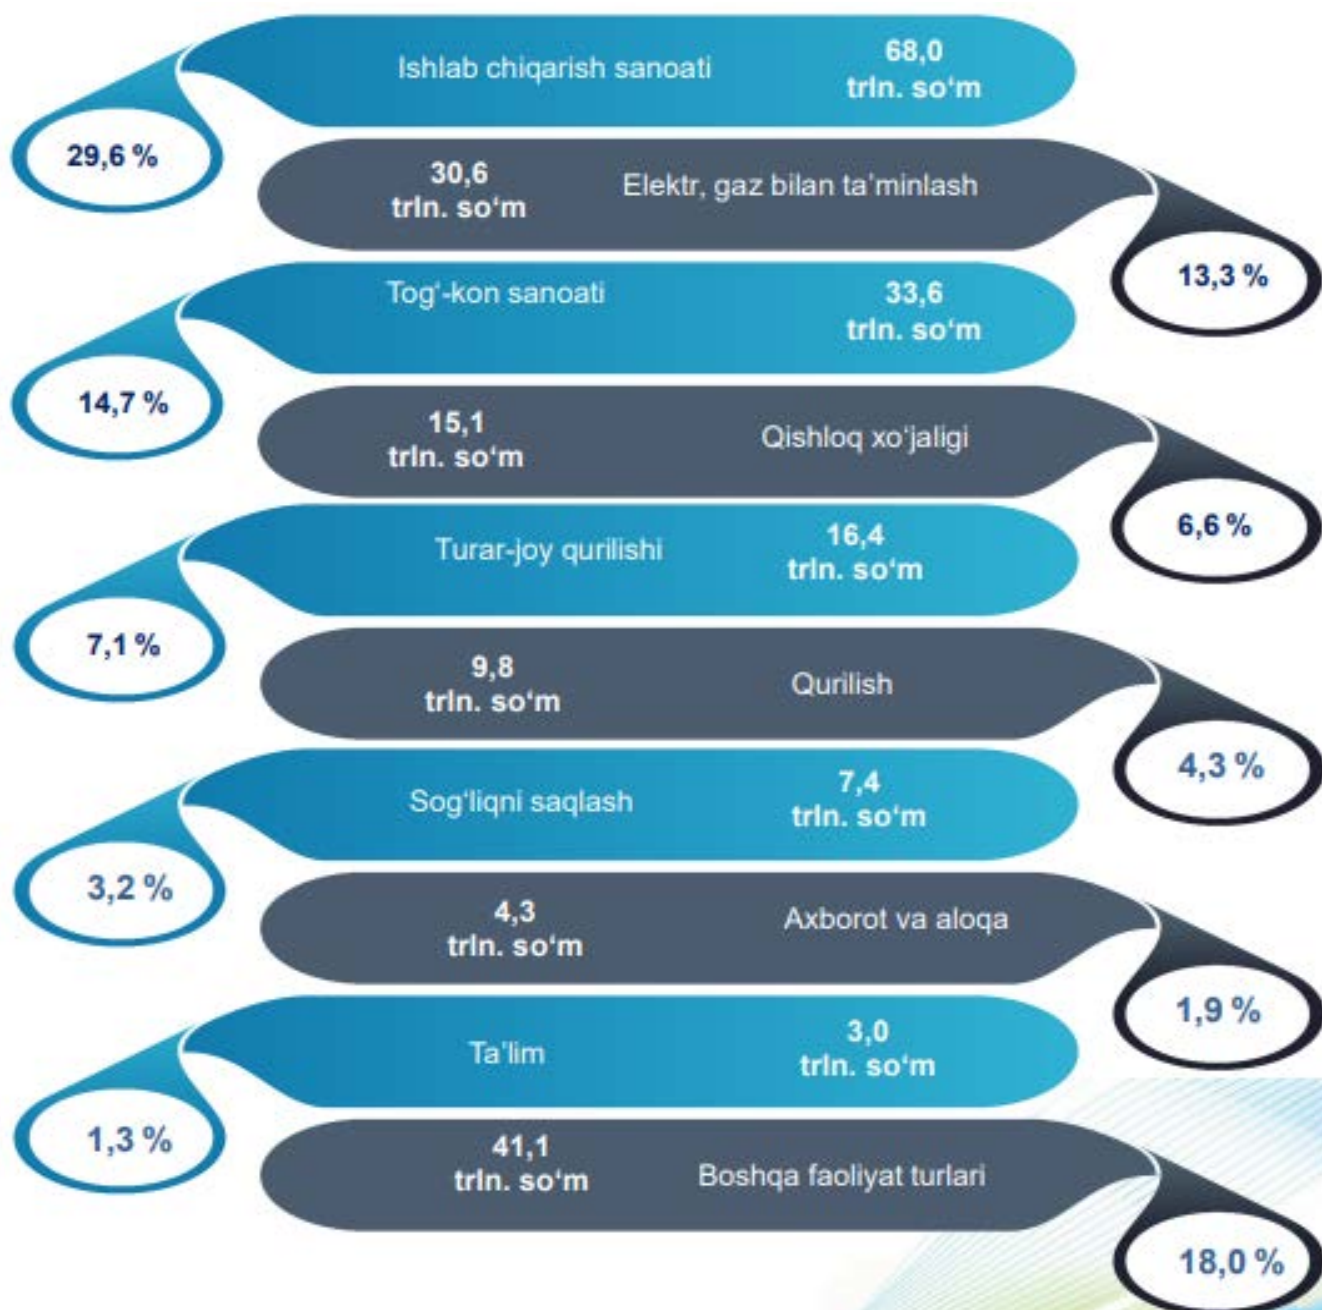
Ishlab chiqarish sanoati
68,0 trln. so'm
29,6 %

30,6 trln. so'm
Elektr, gaz bilan ta'minlash
13,3 %

Tog'-kon sanoati
33,6 trln. so'm
14,7 %

15,1 trln. so'm
Qishloq xo'jaligi
6,6 %

Turar-joy qurilishi
16,4 trln. so'm
7,1 %

9,8 trln. so'm
Qurilish
4,3 %

Sog'liqni saqlash
7,4 trln. so'm
3,2 %

4,3 trln. so'm
Axborot va aloqa
1,9 %

Ta'lim
3,0 trln. so'm
1,3 %

41,1 trln. so'm
Boshqa faoliyat turlari
18,0 %